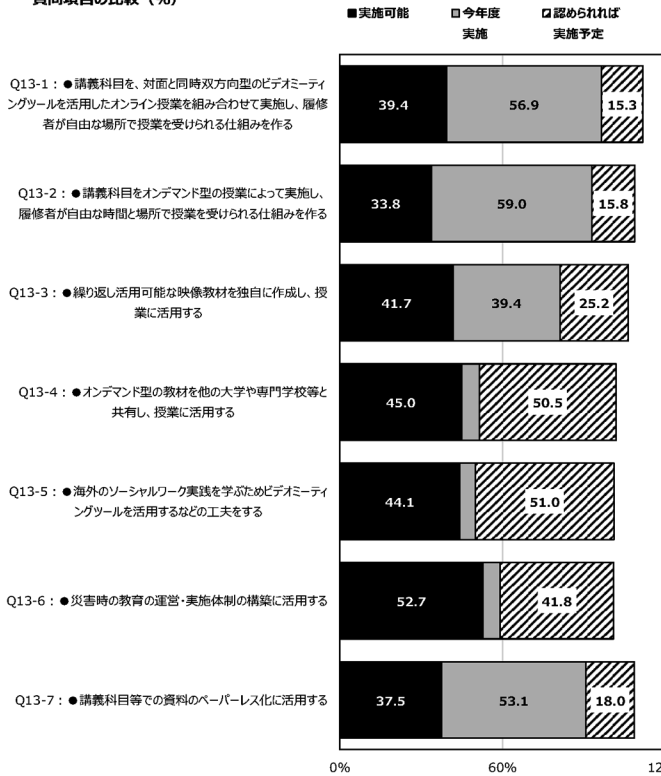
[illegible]（%）

■実施可能 ■今年度実施 ◩認められれば実施予定

Q13-1：●講義科目を、対面と同時双方向型のビデオミーティングツールを活用したオンライン授業を組み合わせて実施し、履修者が自由な場所で授業を受けられる仕組みを作る
39.4 56.9 15.3

Q13-2：●講義科目をオンデマンド型の授業によって実施し、履修者が自由な時間と場所で授業を受けられる仕組みを作る
33.8 59.0 15.8

Q13-3：●繰り返し活用可能な映像教材を独自に作成し、授業に活用する
41.7 39.4 25.2

Q13-4：●オンデマンド型の教材を他の大学や専門学校等と共有し、授業に活用する
45.0 50.5

Q13-5：●海外のソーシャルワーク実践を学ぶためビデオミーティングツールを活用するなどの工夫をする
44.1 51.0

Q13-6：●災害時の教育の運営・実施体制の構築に活用する
52.7 41.8

Q13-7：●講義科目等での資料のペーパーレス化に活用する
37.5 53.1 18.0

0% 60% 12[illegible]